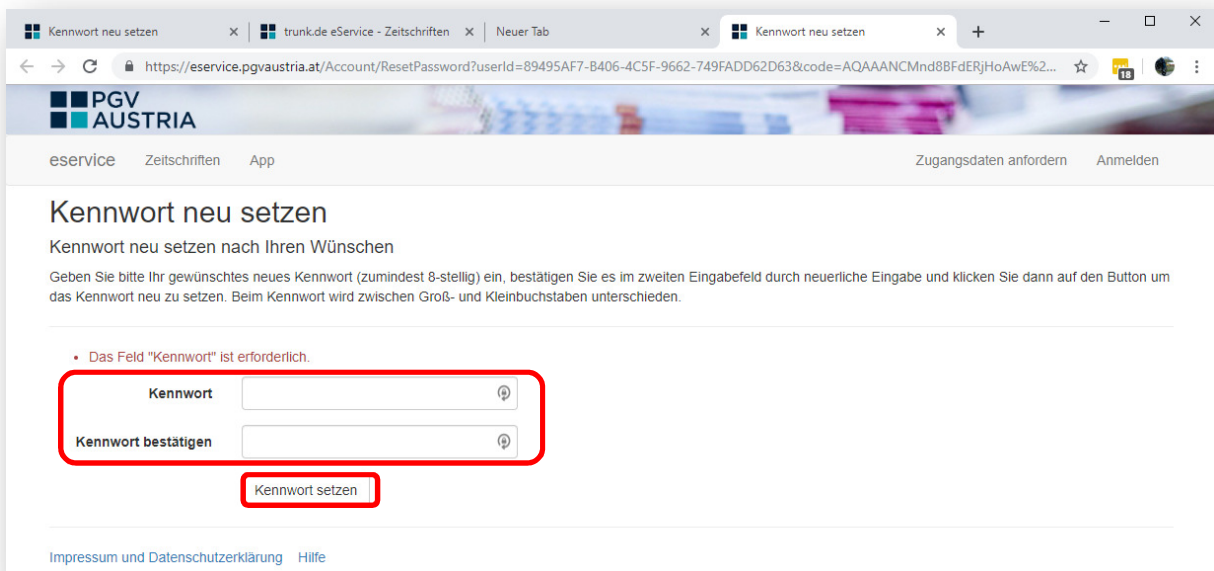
Kennwort neu setzen ×
trunk.de eService - Zeitschriften ×
Neuer Tab ×
Kennwort neu setzen ×
+

https://eservice.pgvaustria.at/Account/ResetPassword?userId=89495AF7-B406-4C5F-9662-749FADD62D63&code=AQAAANCMnd8BFdERjHoAwE%2...

18

PGV AUSTRIA

eservice Zeitschriften App Zugangsdaten anfordern Anmelden

Kennwort neu setzen

Kennwort neu setzen nach Ihren Wünschen

Geben Sie bitte Ihr gewünschtes neues Kennwort (zumindest 8-stellig) ein, bestätigen Sie es im zweiten Eingabefeld durch neuerliche Eingabe und klicken Sie dann auf den Button um das Kennwort neu zu setzen. Beim Kennwort wird zwischen Groß- und Kleinbuchstaben unterschieden.

• Das Feld "Kennwort" ist erforderlich.

Kennwort

Kennwort bestätigen

Kennwort setzen

Impressum und Datenschutzerklärung Hilfe